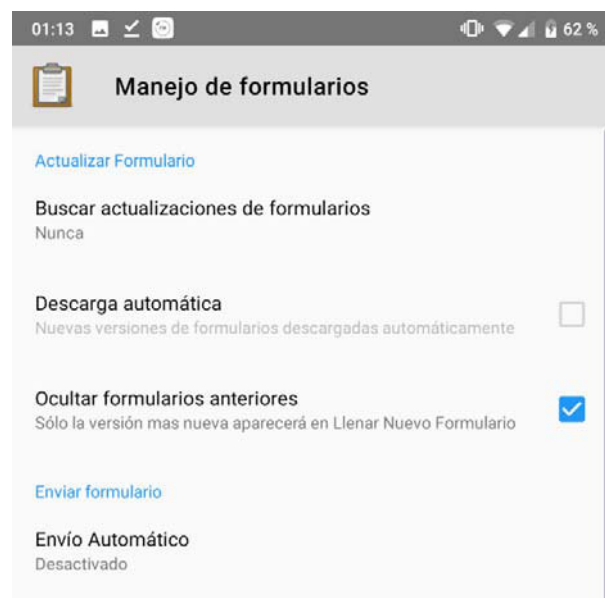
01:13 62 %

Manejo de formularios

Actualizar Formulario

Buscar actualizaciones de formularios
Nunca

Descarga automática
Nuevas versiones de formularios descargadas automáticamente

Ocultar formularios anteriores
Sólo la versión mas nueva aparecerá en Llenar Nuevo Formulario

Enviar formulario

Envío Automático
Desactivado